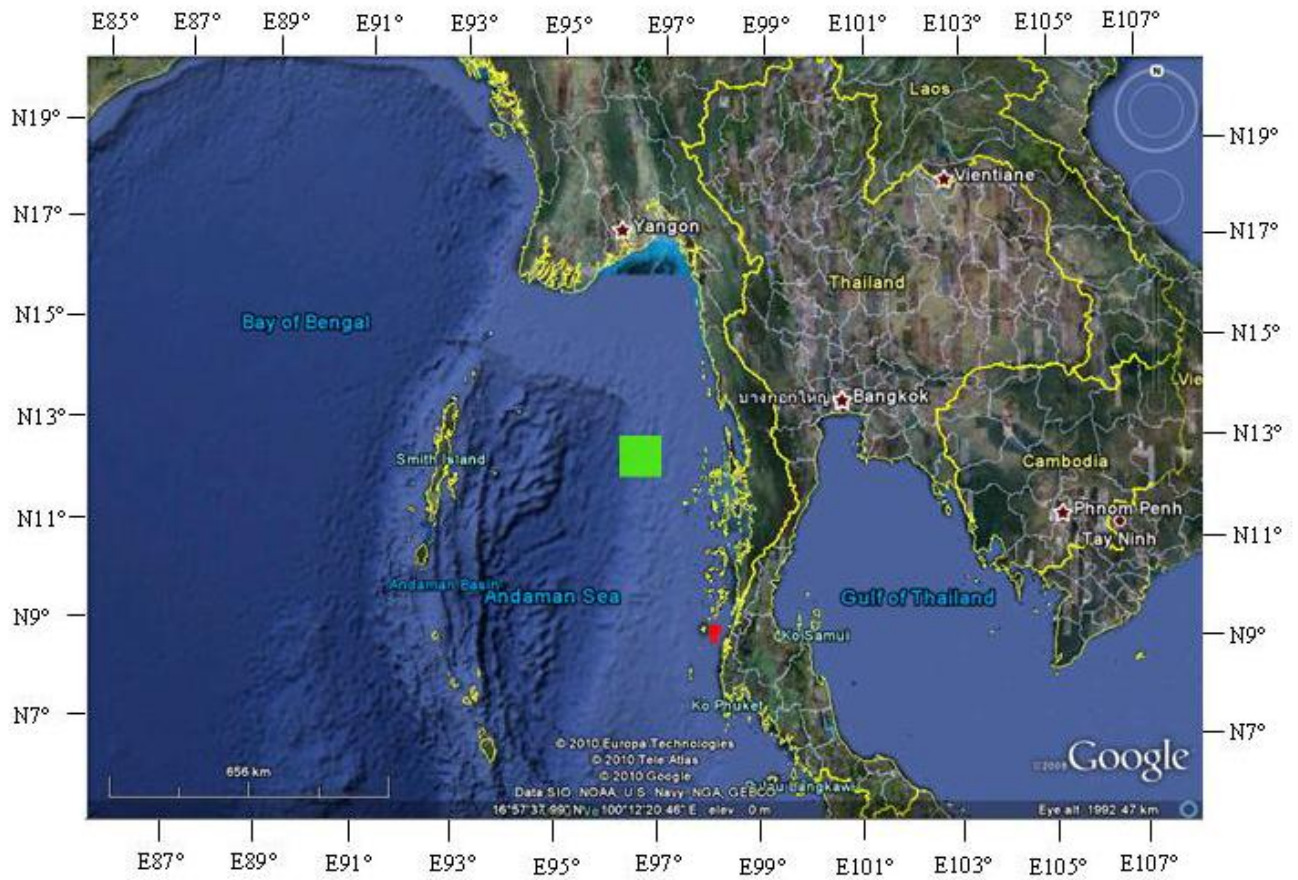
E85° E87° E89° E91° E93° E95° E97° E99° E101° E103° E105° E107°

N19°
N17°
N15°
N13°
N11°
N9°
N7°

N19°
N17°
N15°
N13°
N11°
N9°
N7°

Laos
Vientiane
Yangon
Thailand
Bay of Bengal
บางกอกใหญ่ Bangkok
Cambodia
Smith Island
Phnom Penh
Tay Ninh
Andaman Basin
Andaman Sea
Gulf of Thailand
Vie
Ko Samui
Ko Phuket
Langkawi
© 2010 Europa Technologies
© 2010 Tele Atlas
© 2010 Google
Data SIO, NOAA, U.S. Navy, NGA, GEBCO
16°57'37.99" N 100°12'20.46" E elev 0 m
Eye alt 1992.47 km
656 km
©2009 Google

E87° E89° E91° E93° E95° E97° E99° E101° E103° E105° E107°